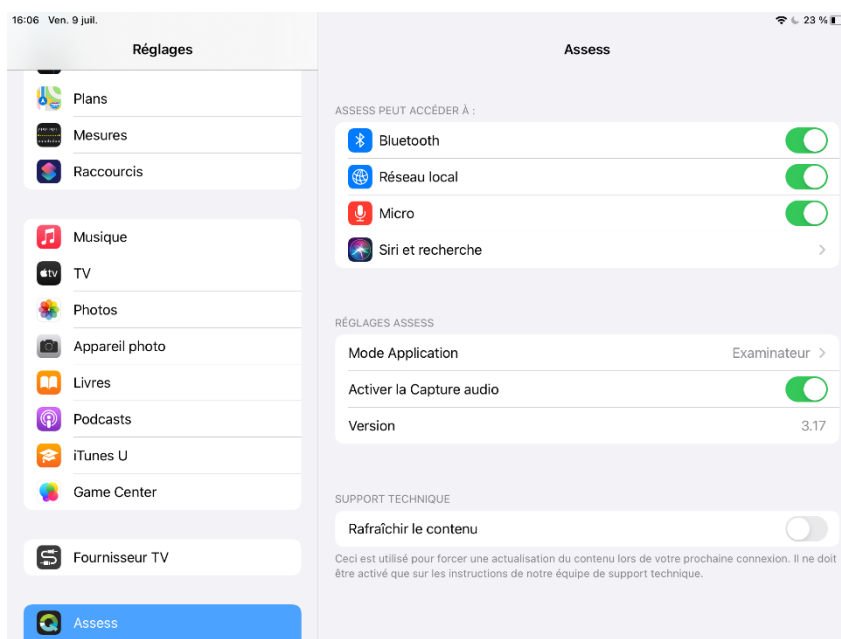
16:06 Ven. 9 juil.

23 %

Réglages

Plans

Mesures

Raccourcis

Musique

TV

Photos

Appareil photo

Livres

Podcasts

iTunes U

Game Center

Fournisseur TV

Assess

Assess

ASSESS PEUT ACCÉDER À :

Bluetooth

Réseau local

Micro

Siri et recherche

RÉGLAGES ASSESS

Mode Application Examinateur

Activer la Capture audio

Version 3.17

SUPPORT TECHNIQUE

Rafraîchir le contenu

Ceci est utilisé pour forcer une actualisation du contenu lors de votre prochaine connexion. Il ne doit être activé que sur les instructions de notre équipe de support technique.